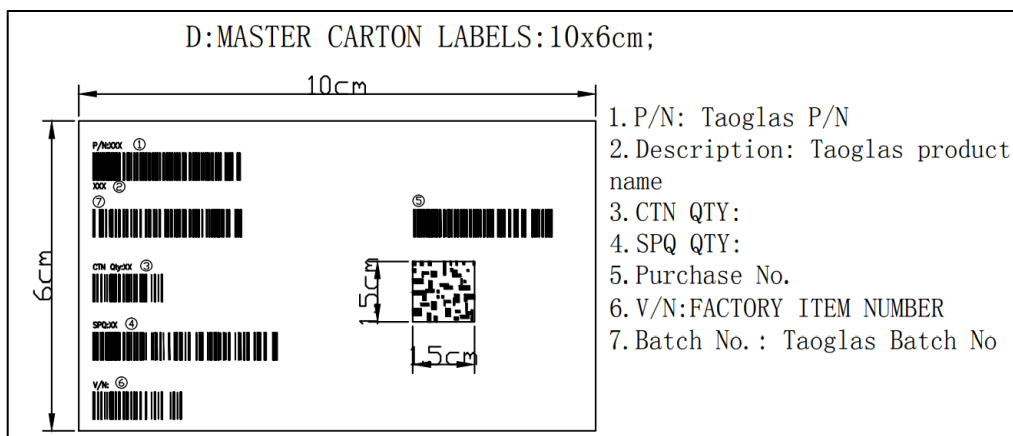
D:MASTER CARTON LABELS:10x6cm;

10cm

6cm

P/N:XXX ①

XXX ②

⑦

⑤

CTN Qty:XX ③

1.5cm

SPQ:XX ④

1.5cm

V/N: ⑥

1. P/N: Taoglas P/N
2. Description: Taoglas product name
3. CTN QTY:
4. SPQ QTY:
5. Purchase No.
6. V/N:FACTORY ITEM NUMBER
7. Batch No.: Taoglas Batch No